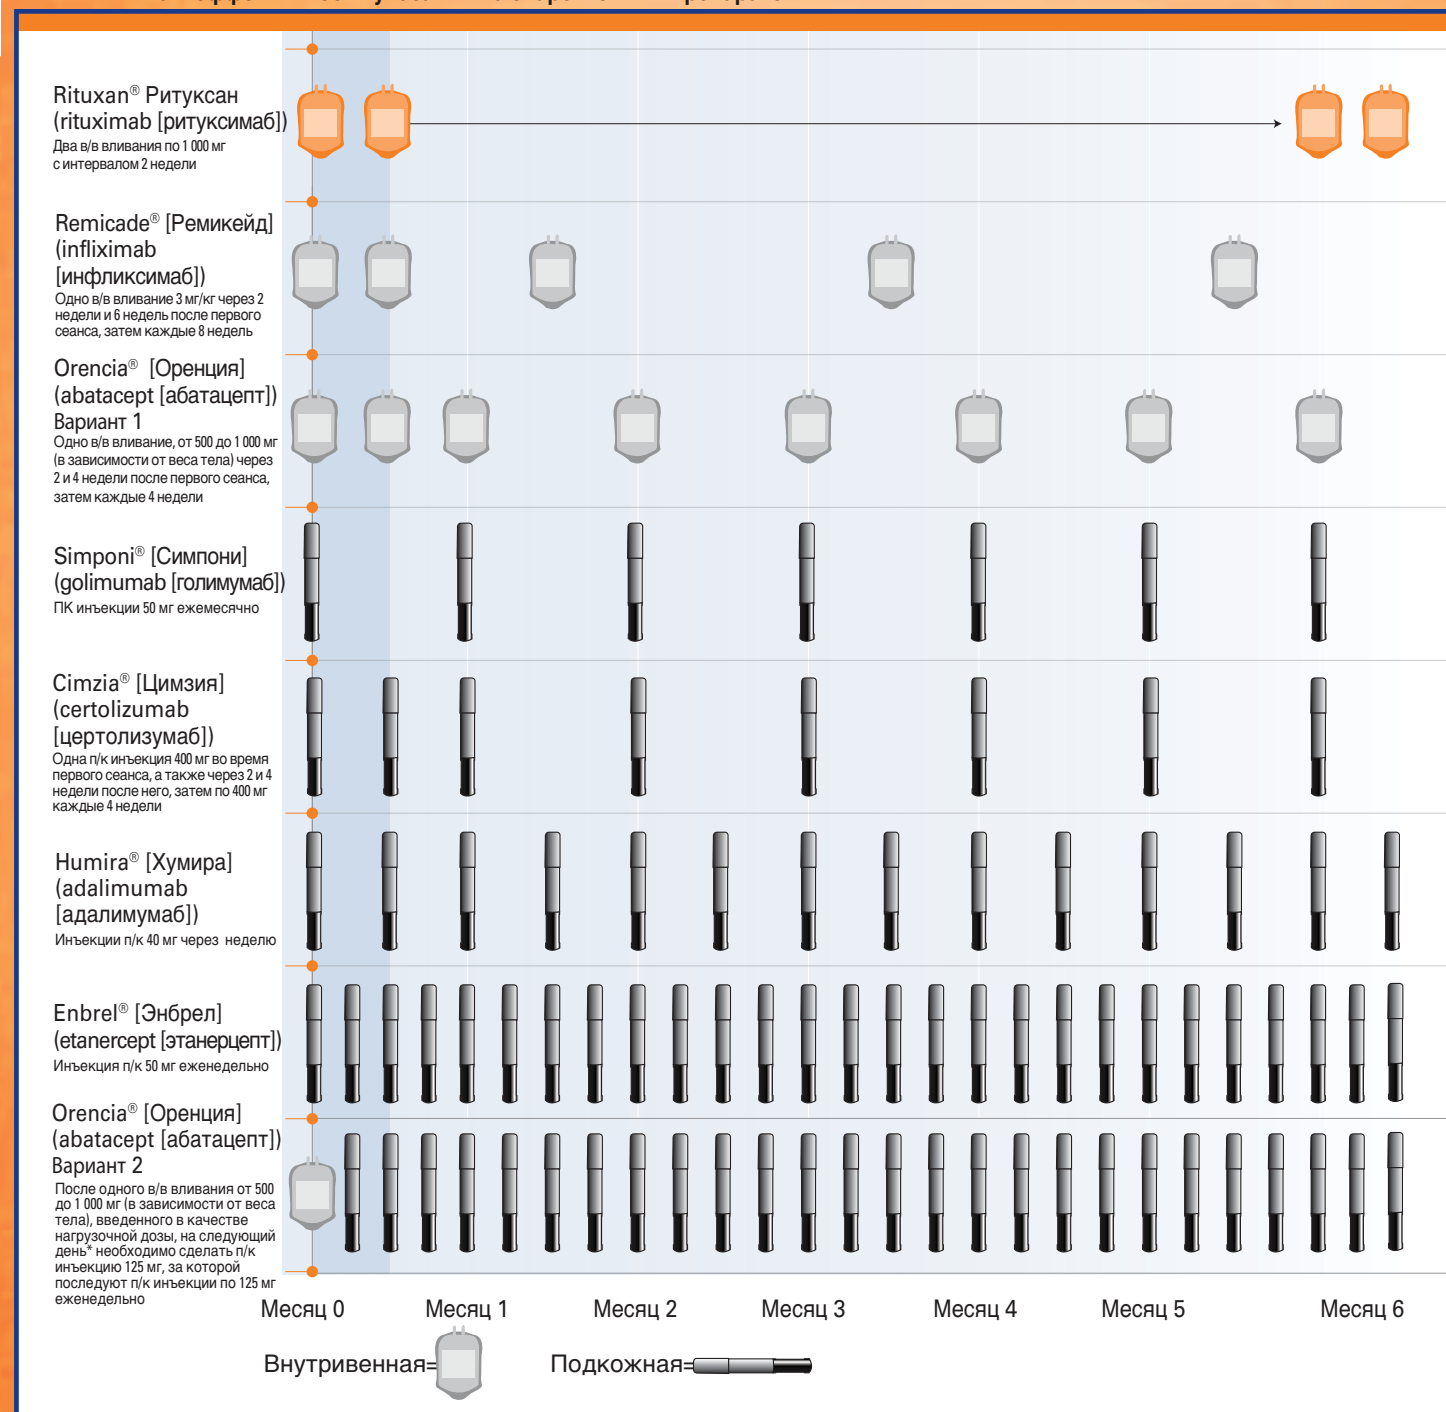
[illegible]

Rituxan® Ритуксан (rituximab [ритуксимаб])
Два в/в вливания по 1 000 мг с интервалом 2 недели

Remicade® [Ремикейд] (infliximab [инфликсимаб])
Одно в/в вливание 3 мг/кг через 2 недели и 6 недель после первого сеанса, затем каждые 8 недель

Orencia® [Оренция] (abatacept [абатацепт]) Вариант 1
Одно в/в вливание, от 500 до 1 000 мг (в зависимости от веса тела) через 2 и 4 недели после первого сеанса, затем каждые 4 недели

Simponi® [Симпони] (golimumab [голимумаб])
ПК инъекции 50 мг ежемесячно

Cimzia® [Цимзия] (certolizumab [цертолизумаб])
Одна п/к инъекция 400 мг во время первого сеанса, а также через 2 и 4 недели после него, затем по 400 мг каждые 4 недели

Humira® [Хумира] (adalimumab [адалимумаб])
Инъекции п/к 40 мг через неделю

Enbrel® [Энбрел] (etanercept [этанерцепт])
Инъекция п/к 50 мг еженедельно

Orencia® [Оренция] (abatacept [абатацепт]) Вариант 2
После одного в/в вливания от 500 до 1 000 мг (в зависимости от веса тела), введенного в качестве нагрузочной дозы, на следующий день* необходимо сделать п/к инъекцию 125 мг, за которой последуют п/к инъекции по 125 мг еженедельно

Месяц 0 Месяц 1 Месяц 2 Месяц 3 Месяц 4 Месяц 5 Месяц 6

Внутривенная=

Подкожная=